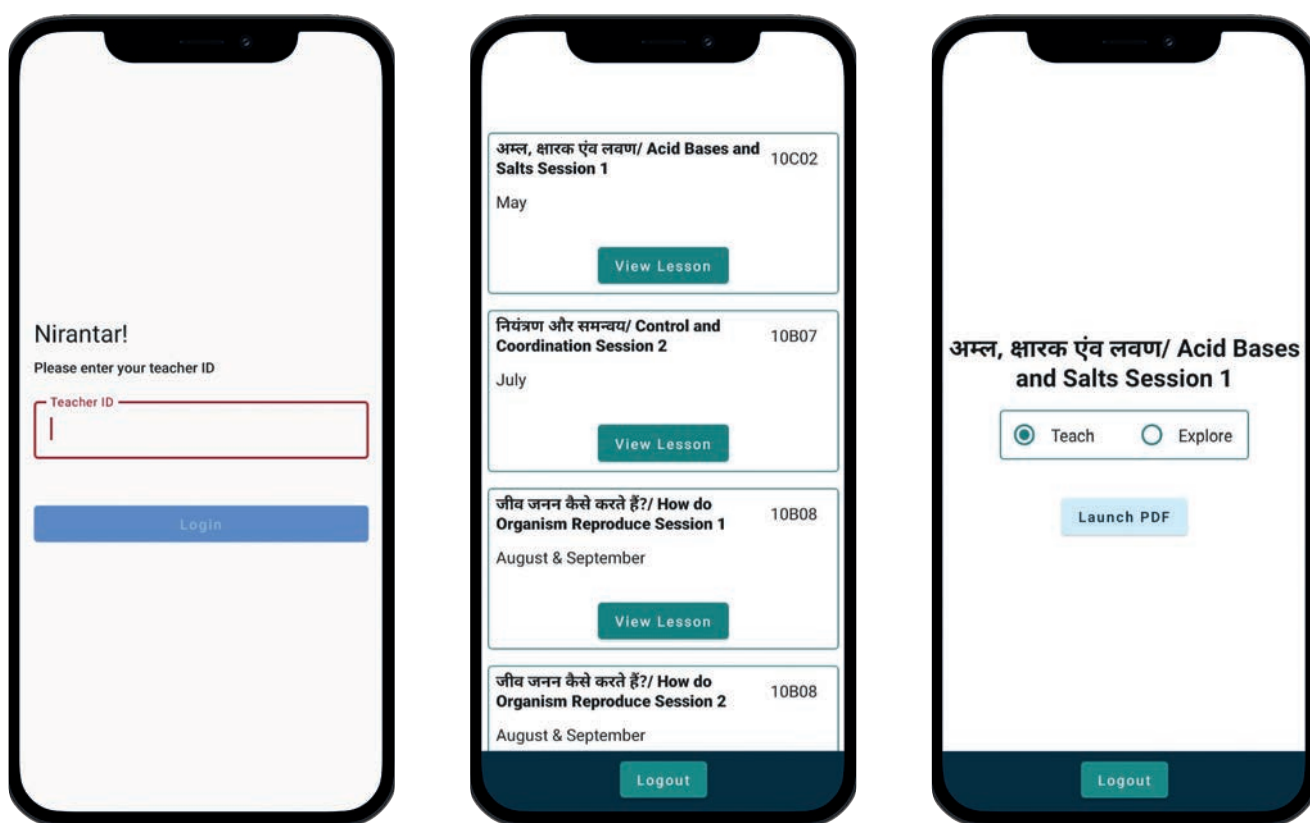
Nirantar!

Please enter your teacher ID

Teacher ID

Login

अम्ल, क्षारक एंव लवण/ Acid Bases and Salts Session 1

10C02

May

View Lesson

नियंत्रण और समन्वय/ Control and Coordination Session 2

10B07

July

View Lesson

जीव जनन कैसे करते हैं?/ How do Organism Reproduce Session 1

10B08

August & September

View Lesson

जीव जनन कैसे करते हैं?/ How do Organism Reproduce Session 2

10B08

August & September

Logout

अम्ल, क्षारक एंव लवण/ Acid Bases and Salts Session 1

Teach

Explore

Launch PDF

Logout